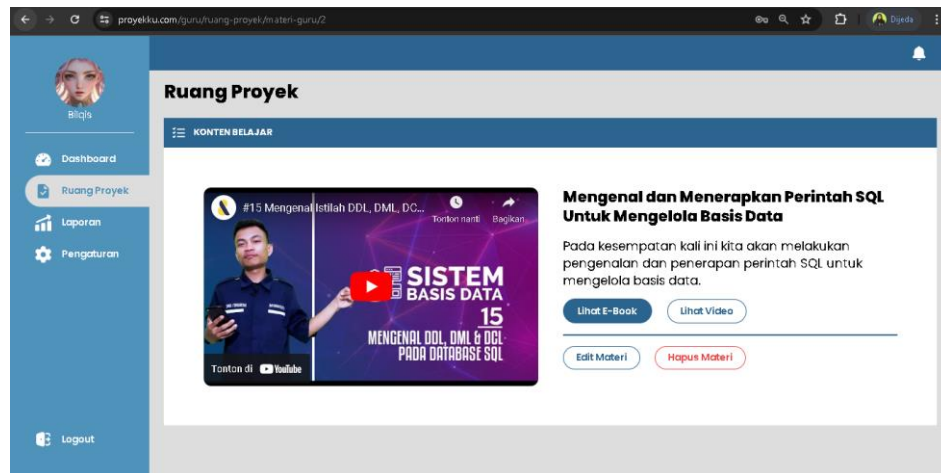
proyekku.com/guru/ruang-proyek/materi-guru/2

Dijeda

Bilqis

Dashboard

Ruang Proyek

Laporan

Pengaturan

Logout

Ruang Proyek

KONTEN BELAJAR

#15 Mengenal Istilah DDL, DML, DC...

Tonton nanti

Bagikan

SISTEM BASIS DATA

15

MENGENAL DDL, DML & DCL PADA DATABASE SQL

Tonton di YouTube

Mengenal dan Menerapkan Perintah SQL Untuk Mengelola Basis Data

Pada kesempatan kali ini kita akan melakukan pengenalan dan penerapan perintah SQL untuk mengelola basis data.

Lihat E-Book

Lihat Video

Edit Materi

Hapus Materi